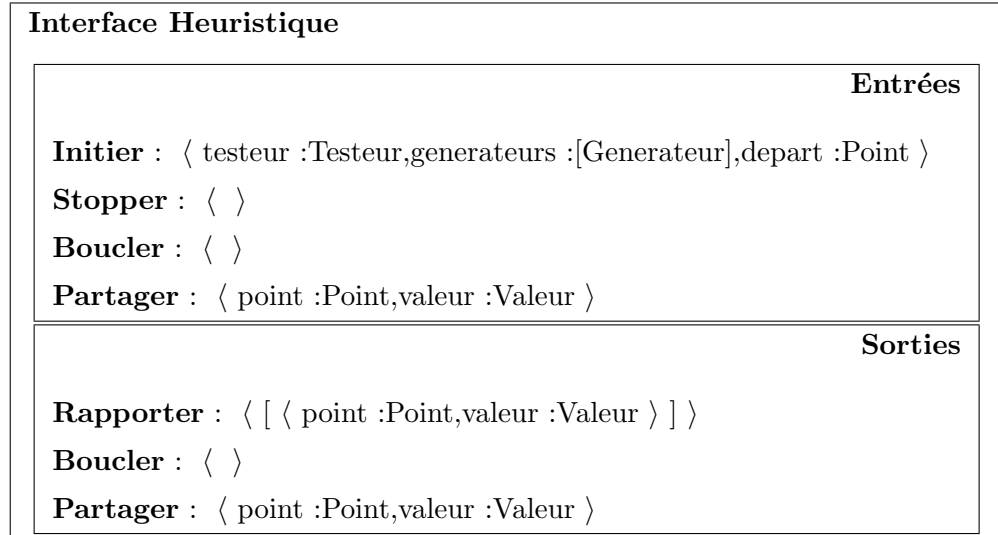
**Interface Heuristique**

**Entrées**

**Initier** : ⟨ testeur :Testeur,generateurs :[Generateur],depart :Point ⟩

**Stopper** : ⟨ ⟩

**Boucler** : ⟨ ⟩

**Partager** : ⟨ point :Point,valeur :Valeur ⟩

**Sorties**

**Rapporter** : ⟨ [ ⟨ point :Point,valeur :Valeur ⟩ ] ⟩

**Boucler** : ⟨ ⟩

**Partager** : ⟨ point :Point,valeur :Valeur ⟩